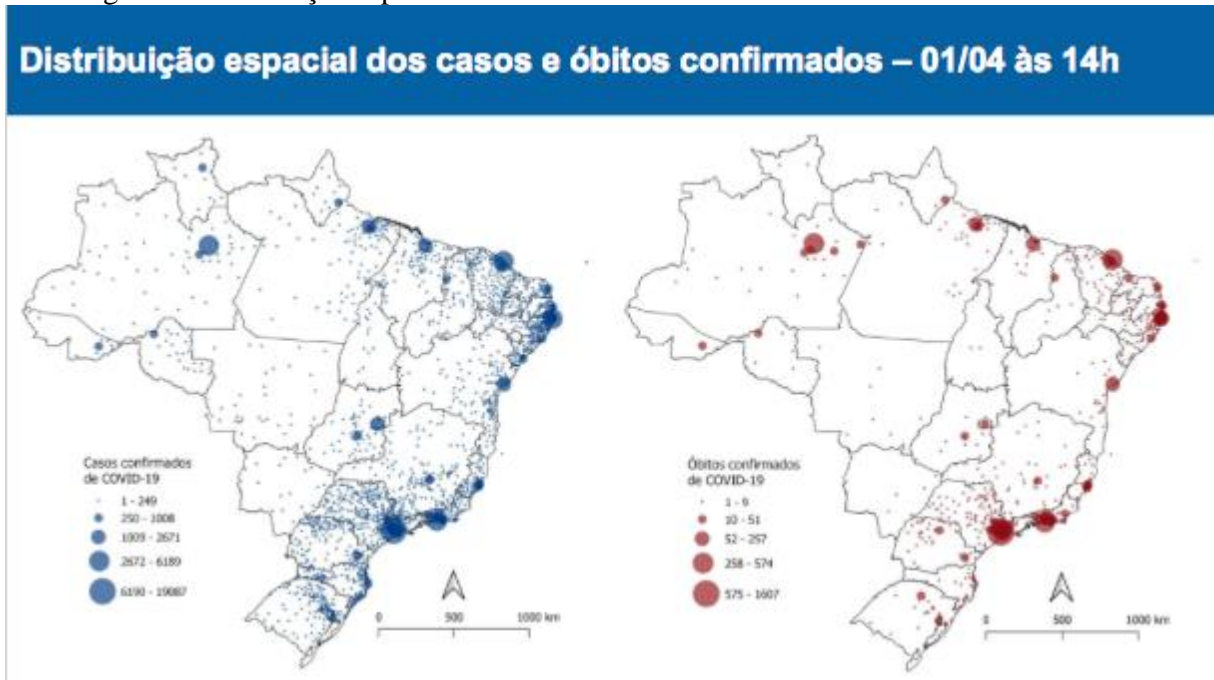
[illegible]

Distribuição espacial dos casos e óbitos confirmados – 01/04 às 14h

Casos confirmados de COVID-19
1 - 249
250 - 1008
1009 - 2671
2672 - 6189
6190 - 19087

0 500 1000 km

Óbitos confirmados de COVID-19
1 - 9
10 - 51
52 - 257
258 - 574
575 - 1607

0 500 1000 km